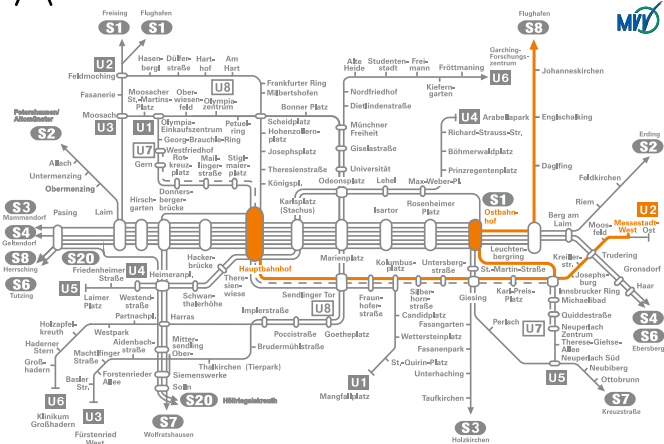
Freising S1
Flughafen S1
Flughafen S8
MVV
U2
Feldmoching
Hasenbergl
Dülferstraße
Harthof
Am Hart
Alte Heide
Studentenstadt
Freimann
Fröttmaning
Garching-Forschungszentrum U6
Johanneskirchen
Fasanerie
Moosacher St.-Martins-Platz
Oberwiesenfeld
Olympiazentrum
U8
Frankfurter Ring
Milbertshofen
Nordfriedhof
Dietlindenstraße
Kieferngarten
Petershausen/Altomünster S2
Moosach U3
U1
Olympia-Einkaufszentrum
Georg-Brauchle-Ring
Petuelring
Bonner Platz
Scheidplatz
Hohenzollernplatz
Münchner Freiheit
U4 Arabellapark
Richard-Strauss-Str.
Englschalking
Erding S2
Allach
Untermenzing
Obermenzing
U7
Westfriedhof
Gern
Rotkreuzplatz
Maillingerstraße
Stiglmaierplatz
Josephsplatz
Theresienstraße
Königspl.
Giselastraße
Universität
Böhmerwaldplatz
Prinzregentenplatz
Daglfing
Feldkirchen
S3 Mammendorf
S4 Geltendorf
S8 Herrsching
S6 Tutzing
Pasing
Laim
Hirschgarten
Donnersbergerbrücke
Karlsplatz (Stachus)
Odeonsplatz
Lehel
Max-Weber-Pl.
Isartor
Rosenheimer Platz
S1 Ostbahnhof
Berg am Laim
Riem
Messestadt-West
U2 Messestadt-Ost
S20
Friedenheimer Straße
U4
Heimeranplatz
Hackerbrücke
Theresienwiese
Hauptbahnhof
Marienplatz
Kolumbusplatz
Untersbergstraße
Leuchtenbergring
St.-Martin-Straße
Moosfeld
Kreillerstr.
Trudering
Josephsburg
Grondorf
Haar
U5
Laimer Platz
Westendstraße
Schwanthalerhöhe
Sendlinger Tor
U8
Fraunhoferstraße
Silberhornstraße
Giesing
Karl-Preis-Platz
Michaelibad
Holzapfelkreuth
Westpark
Partnachpl.
Harras
Implerstraße
Poccistraße
Goetheplatz
Candidplatz
Perlach
U7
Quiddestraße
S4 Ebersberg
S6
Hadener Stern
Großhadern
Machtlfinger Straße
Aidenbachstraße
Mittersendling
Obersendling
Brudermühlstraße
Wettersteinplatz
Fasangarten
St.-Quirin-Platz
Fasanenpark
Neuperlach Zentrum
Therese-Giehse-Allee
Neuperlach Süd
Basler Str.
Forstenrieder Allee
Thalkirchen (Tierpark)
Siemenswerke
U1 Mangfallplatz
Unterhaching
U5
Neubiberg
Ottobrunn
U6 Klinikum Großhadern
U3 Fürstenried West
Solln
S20 Höllriegelskreuth
S7 Wolfratshausen
Taufkirchen
S3 Holzkirchen
S7 Kreuzstraße